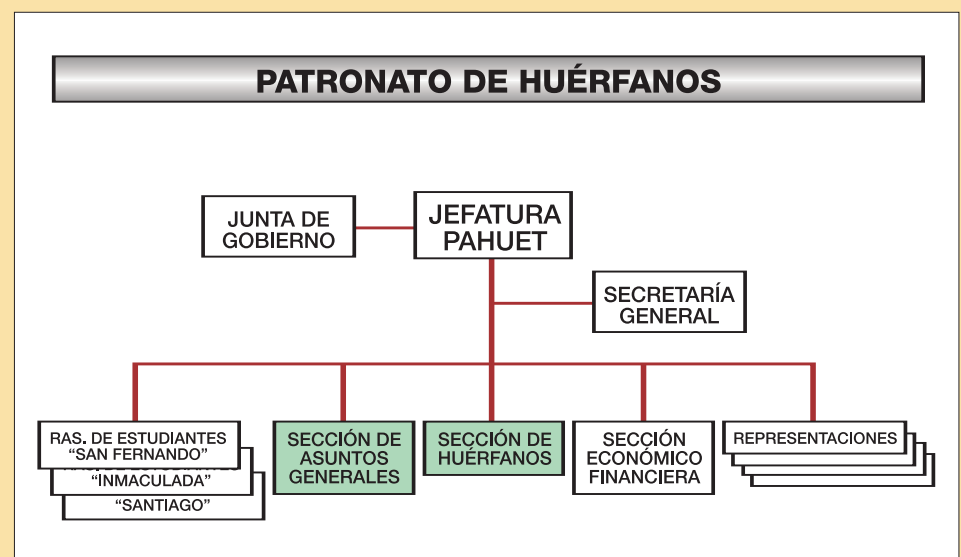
PATRONATO DE HUÉRFANOS

JUNTA DE GOBIERNO

JEFATURA PAHUET

SECRETARÍA GENERAL

RAS. DE ESTUDIANTES "SAN FERNANDO"

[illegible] "INMACULADA"

"SANTIAGO"

SECCIÓN DE ASUNTOS GENERALES

SECCIÓN DE HUÉRFANOS

SECCIÓN ECONÓMICO FINANCIERA

REPRESENTACIONES